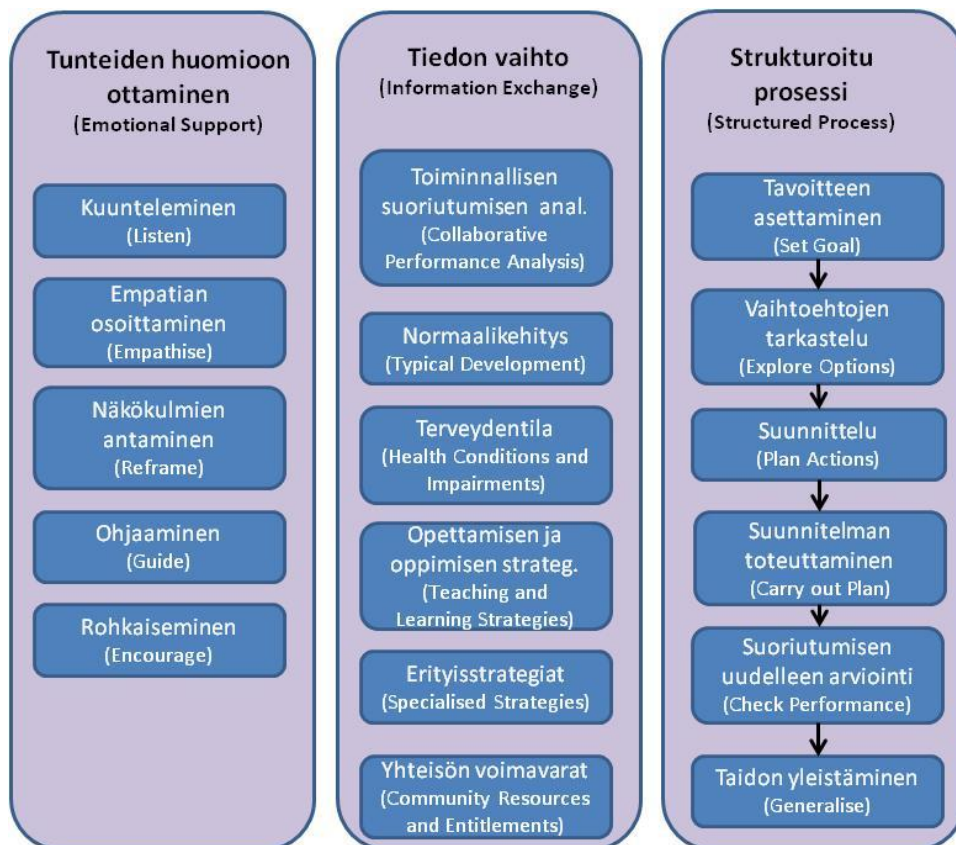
Tunteiden huomioon ottaminen
(Emotional Support)

Kuunteleminen
(Listen)

Empatian osoittaminen
(Empathise)

Näkökulmien antaminen
(Reframe)

Ohjaaminen
(Guide)

Rohkaiseminen
(Encourage)

Tiedon vaihto
(Information Exchange)

Toiminnallisen suoriutumisen anal.
(Collaborative Performance Analysis)

Normaalikehitys
(Typical Development)

Terveydentila
(Health Conditions and Impairments)

Opettamisen ja oppimisen strateg.
(Teaching and Learning Strategies)

Erityisstrategiat
(Specialised Strategies)

Yhteisön voimavarat
(Community Resources and Entitlements)

Strukturoitu prosessi
(Structured Process)

Tavoitteen asettaminen
(Set Goal)

Vaihtoehtojen tarkastelu
(Explore Options)

Suunnittelu
(Plan Actions)

Suunnitelman toteuttaminen
(Carry out Plan)

Suoriutumisen uudelleen arviointi
(Check Performance)

Taidon yleistäminen
(Generalise)